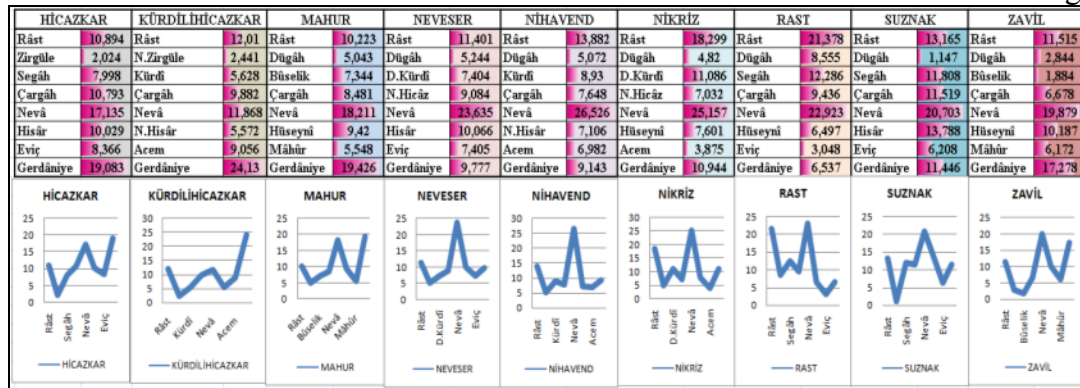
| HİCAZKAR | | KÜRDİLİHİCAZKAR | | MAHUR | | NEVESER | | NİHAVEND | | NİKRİZ | | RAST | | SUZNAK | | ZAVİL | |
|---|---|---|---|---|---|---|---|---|---|---|---|---|---|---|---|---|---|
| Râst | 10,894 | Râst | 12,01 | Râst | 10,223 | Râst | 11,401 | Râst | 13,882 | Râst | 18,299 | Râst | 21,378 | Râst | 13,165 | Râst | 11,515 |
| Zirgüle | 2,024 | N.Zirgüle | 2,441 | Dügâh | 5,043 | Dügâh | 5,244 | Dügâh | 5,072 | Dügâh | 4,82 | Dügâh | 8,555 | Dügâh | 1,147 | Dügâh | 2,844 |
| Segâh | 7,998 | Kürdî | 5,628 | Bûselik | 7,344 | D.Kürdî | 7,404 | Kürdî | 8,93 | D.Kürdî | 11,086 | Segâh | 12,286 | Segâh | 11,808 | Bûselik | 1,884 |
| Çargâh | 10,793 | Çargâh | 9,882 | Çargâh | 8,481 | N.Hicâz | 9,084 | Çargâh | 7,648 | N.Hicâz | 7,032 | Çargâh | 9,436 | Çargâh | 11,519 | Çargâh | 6,678 |
| Nevâ | 17,135 | Nevâ | 11,868 | Nevâ | 18,211 | Nevâ | 23,635 | Nevâ | 26,526 | Nevâ | 25,157 | Nevâ | 22,923 | Nevâ | 20,703 | Nevâ | 19,879 |
| Hisâr | 10,029 | N.Hisâr | 5,572 | Hüseynî | 9,42 | Hisâr | 10,066 | N.Hisâr | 7,106 | Hüseynî | 7,601 | Hüseynî | 6,497 | Hisâr | 13,788 | Hüseynî | 10,187 |
| Eviç | 8,366 | Acem | 9,056 | Mâhûr | 5,548 | Eviç | 7,405 | Acem | 6,982 | Acem | 3,875 | Eviç | 3,048 | Eviç | 6,208 | Mâhûr | 6,172 |
| Gerdâniye | 19,083 | Gerdâniye | 24,13 | Gerdâniye | 19,426 | Gerdâniye | 9,777 | Gerdâniye | 9,143 | Gerdâniye | 10,944 | Gerdâniye | 6,537 | Gerdâniye | 11,446 | Gerdâniye | 17,278 |

HİCAZKAR
25 20 15 10 5 0
Râst Segâh Nevâ Eviç
HİCAZKAR

KÜRDİLİHİCAZKAR
30 25 20 15 10 5 0
Râst Kürdî Nevâ Acem
KÜRDİLİHİCAZKAR

MAHUR
25 20 15 10 5 0
Râst Bûselik Nevâ Mâhûr
MAHUR

NEVESER
25 20 15 10 5 0
Râst D.Kürdî Nevâ Eviç
NEVESER

NİHAVEND
30 25 20 15 10 5 0
Râst Kürdî Nevâ Acem
NİHAVEND

NİKRİZ
30 25 20 15 10 5 0
Râst D.Kürdî Nevâ Acem
NİKRİZ

RAST
25 20 15 10 5 0
Râst Segâh Nevâ Eviç
RAST

SUZNAK
25 20 15 10 5 0
Râst Segâh Nevâ Eviç
SUZNAK

ZAVİL
25 20 15 10 5 0
Râst Bûselik Nevâ Mâhûr
ZAVİL